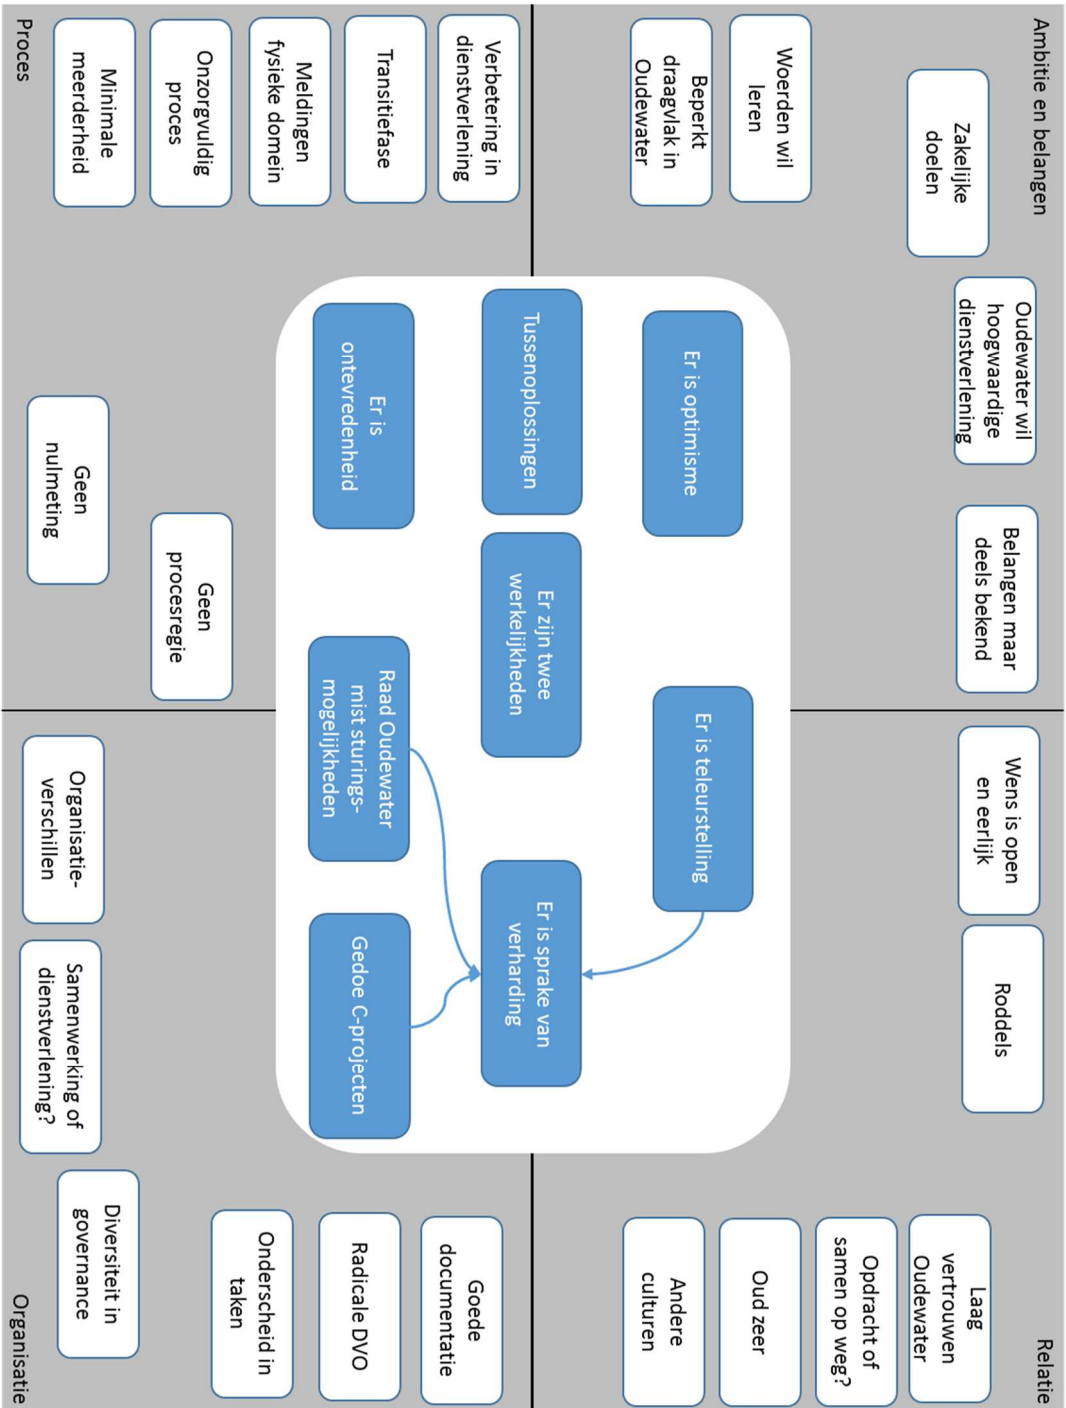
Ambitie en belangen

Zakelijke doelen

Woorden wil leren

Beperkt draagvlak in Oudewater

Oudewater wil hoogwaardige dienstverlening

Belangen maar deels bekend

Relatie

Wens is open en eerlijk

Roddels

Laag vertrouwen Oudewater

Opdracht of samen op weg?

Oud zeer

Andere culturen

Proces

Verbetering in dienstverlening

Transitiefase

Meldingen fysieke domein

Onzorgvuldig proces

Minimale meerderheid

Geen nulmeting

Geen procesregie

Organisatie

Organisatie-verschillen

Samenwerking of dienstverlening?

Diversiteit in governance

Onderscheid in taken

Radicale DVO

Goede documentatie

Er is optimisme

Tussenoplossingen

Er is ontevredenheid

Er zijn twee werkelijkheden

Raad Oudewater mist sturings-mogelijkheden

Er is teleurstelling

Er is sprake van verharding

Gedoe C-projecten